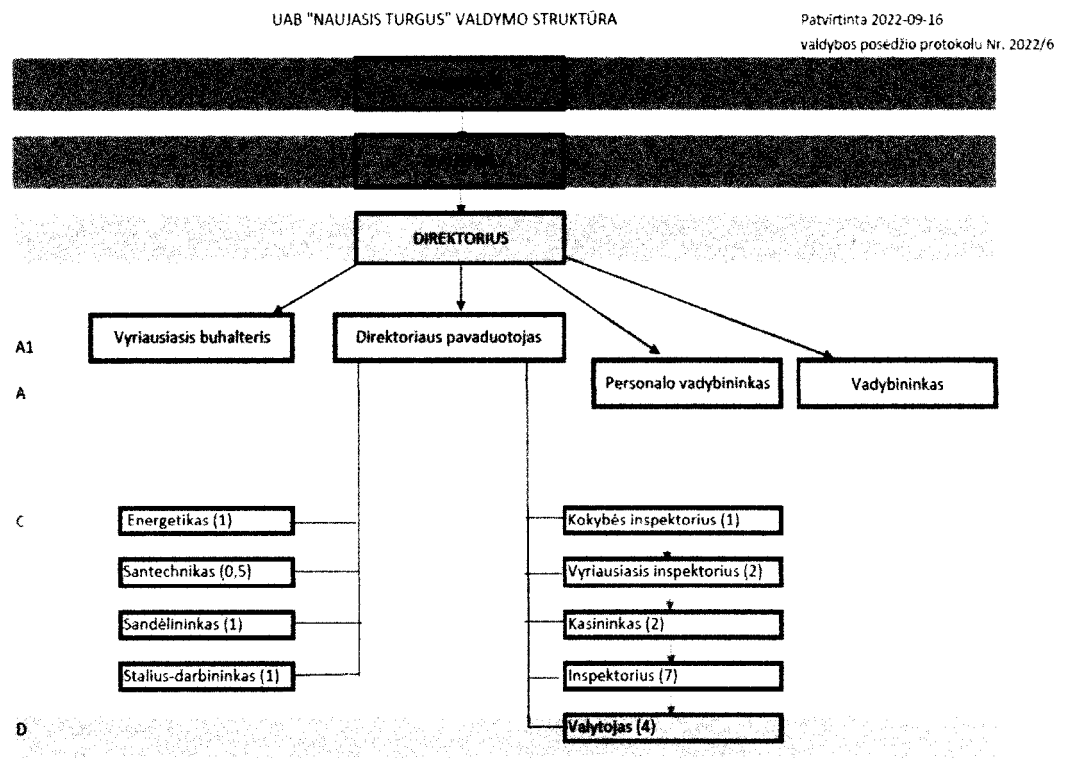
UAB "NAUJASIS TURGUS" VALDYMO STRUKTŪRA

Patvirtinta 2022-09-16
valdybos posėdžio protokolu Nr. 2022/6

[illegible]

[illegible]

DIREKTORIUS

A1

Vyriausiasis buhalteris

Direktoriaus pavaduotojas

A

Personalo vadybininkas

Vadybininkas

C

Energetikas (1)

Santechnikas (0,5)

Sandėlininkas (1)

Stalius-darbininkas (1)

Kokybės inspektorius (1)

Vyriausiasis inspektorius (2)

Kasininkas (2)

Inspektorius (7)

D

Valytojas (4)